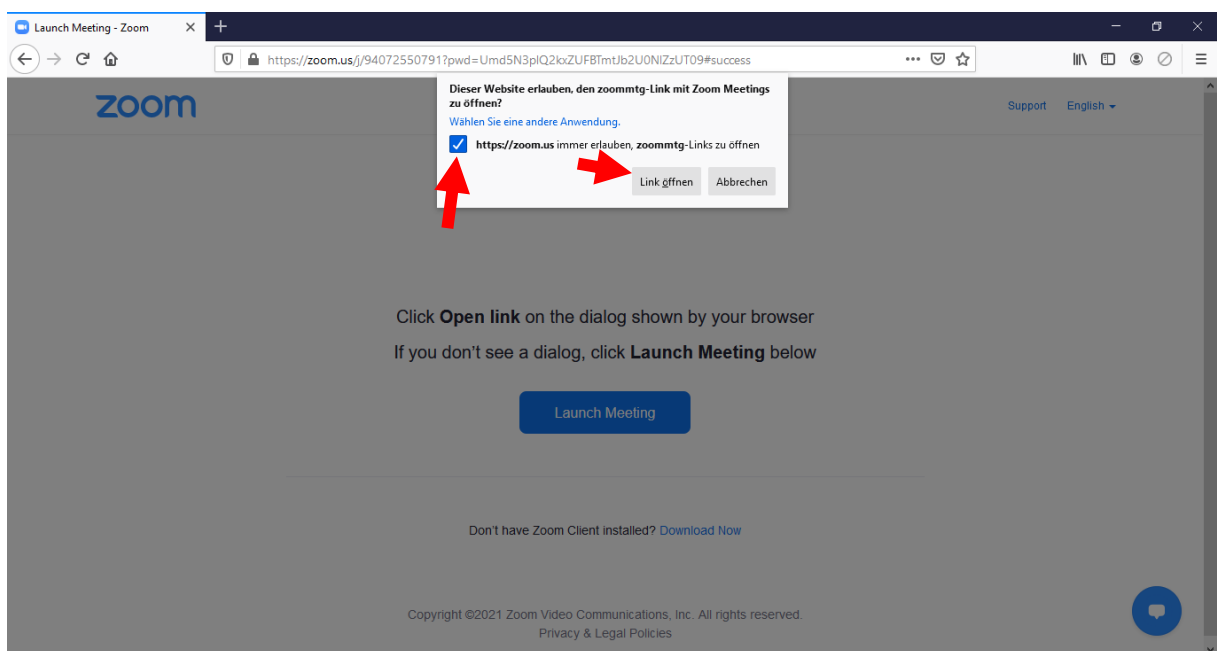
Launch Meeting - Zoom

https://zoom.us/j/94072550791?pwd=Umd5N3plQ2kxZUFBTmtJb2U0NlZzUT09#success

zoom

Dieser Website erlauben, den zoommtg-Link mit Zoom Meetings zu öffnen?

Wählen Sie eine andere Anwendung.

https://zoom.us immer erlauben, zoommtg-Links zu öffnen

Link öffnen

Abbrechen

Support

English

Click **Open link** on the dialog shown by your browser

If you don't see a dialog, click **Launch Meeting** below

Launch Meeting

Don't have Zoom Client installed? Download Now

Copyright ©2021 Zoom Video Communications, Inc. All rights reserved.

Privacy & Legal Policies